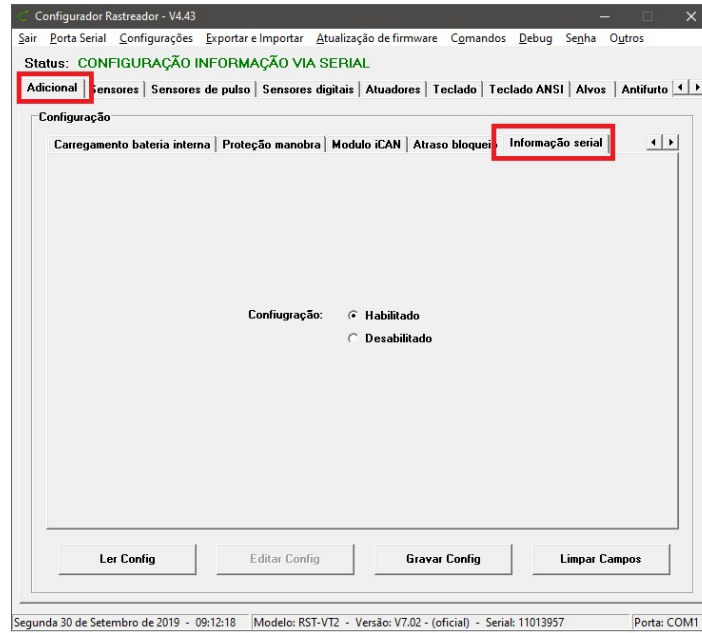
Configurador Rastreador - V4.43

Sair Porta Serial Configurações Exportar e Importar Atualização de firmware Comandos Debug Senha Outros

Status: CONFIGURAÇÃO INFORMAÇÃO VIA SERIAL

Adicional | Sensores | Sensores de pulso | Sensores digitais | Atuadores | Teclado | Teclado ANSI | Alvos | Antifurto

Configuração

Carregamento bateria interna | Proteção manobra | Modulo iCAN | Atraso bloquei | Informação serial

Confiugração: Habilitado

Desabilitado

Ler Config | Editar Config | Gravar Config | Limpar Campos

Segunda 30 de Setembro de 2019 - 09:12:18 | Modelo: RST-VT2 - Versão: V7.02 - (oficial) - Serial: 11013957 | Porta: COM1